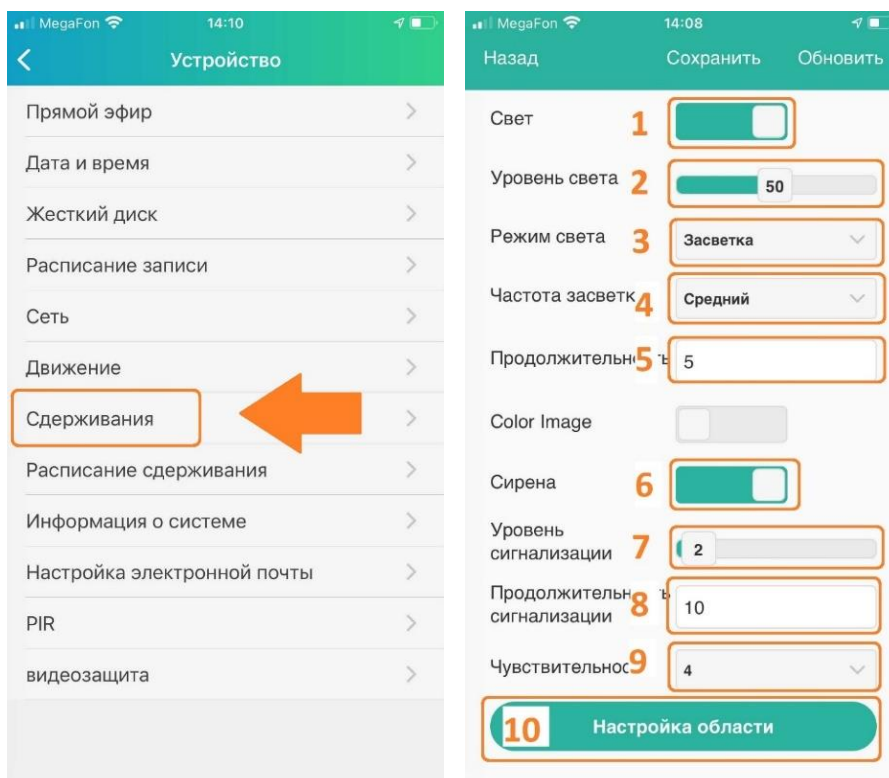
MegaFon 14:10

Устройство

Прямой эфир
Дата и время
Жесткий диск
Расписание записи
Сеть
Движение
Сдерживания
Расписание сдерживания
Информация о системе
Настройка электронной почты
PIR
видеозащита

MegaFon 14:08

Назад Сохранить Обновить

Свет 1
Уровень света 2 50
Режим света 3 Засветка
Частота засветк 4 Средний
Продолжительн 5 5
Color Image
Сирена 6
Уровень сигнализации 7 2
Продолжительн сигнализации 8 10
Чувствительнос 9 4
10 Настройка области